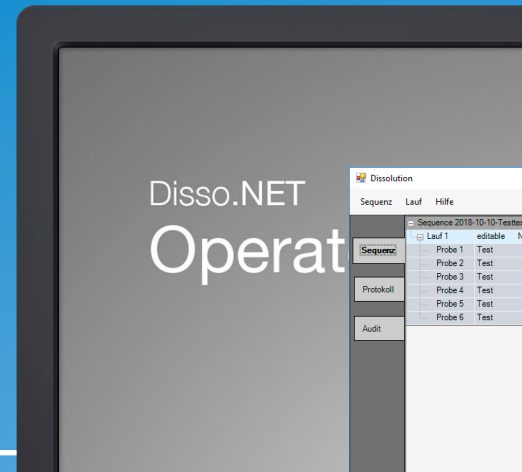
Disso.NET
Operat

Dissolution

Sequenz Lauf Hilfe

Sequenz

Protokoll

Audit

Sequence 2018-10-10-Testte

Lauf 1 editable N

Probe 1 Test
Probe 2 Test
Probe 3 Test
Probe 4 Test
Probe 5 Test
Probe 6 Test